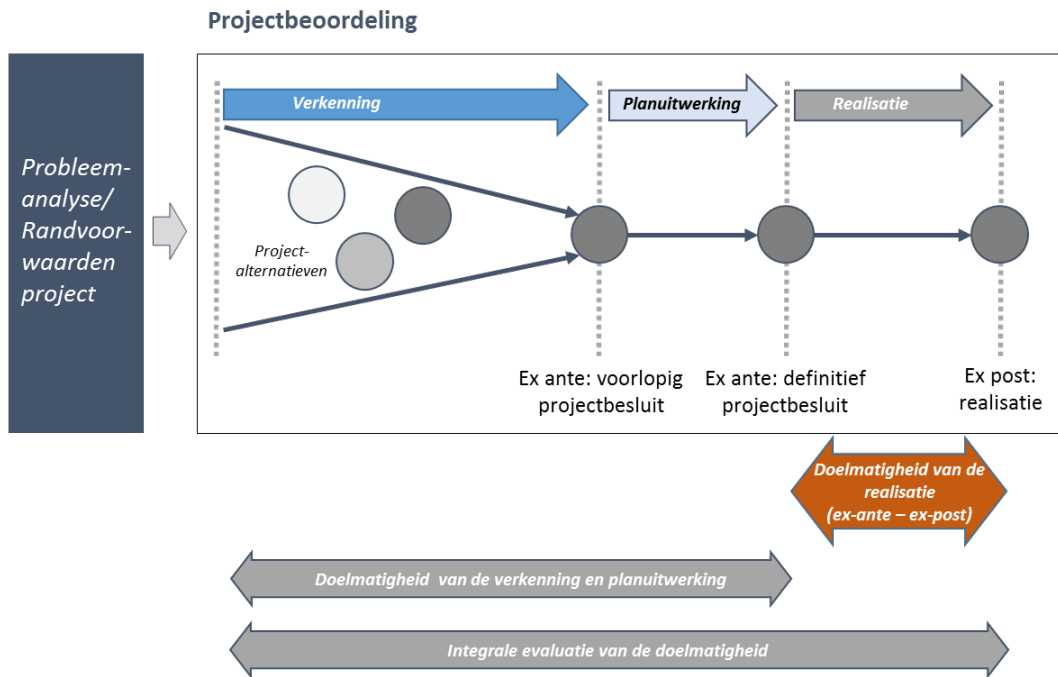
Projectbeoordeling

Probleem-analyse/ Randvoorwaarden project

Verkenning

Planuitwerking

Realisatie

Project-alternatieven

Ex ante: voorlopig projectbesluit

Ex ante: definitief projectbesluit

Ex post: realisatie

Doelmatigheid van de realisatie (ex-ante – ex-post)

Doelmatigheid van de verkenning en planuitwerking

Integrale evaluatie van de doelmatigheid